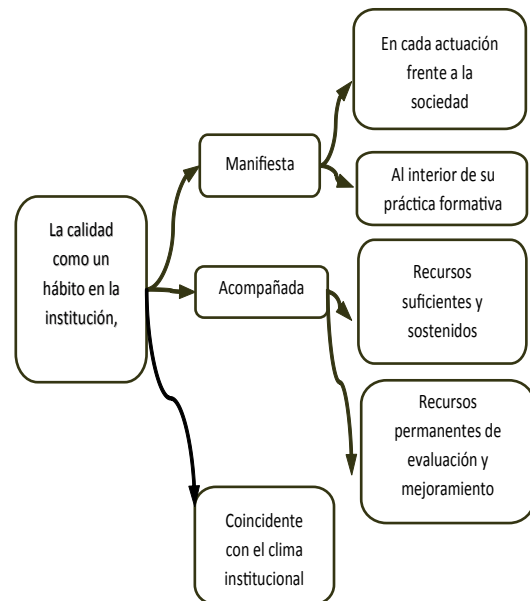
La calidad como un hábito en la institución,

Manifiesta

En cada actuación frente a la sociedad

Al interior de su práctica formativa

Acompañada

Recursos suficientes y sostenidos

Recursos permanentes de evaluación y mejoramiento

Coincidente con el clima institucional